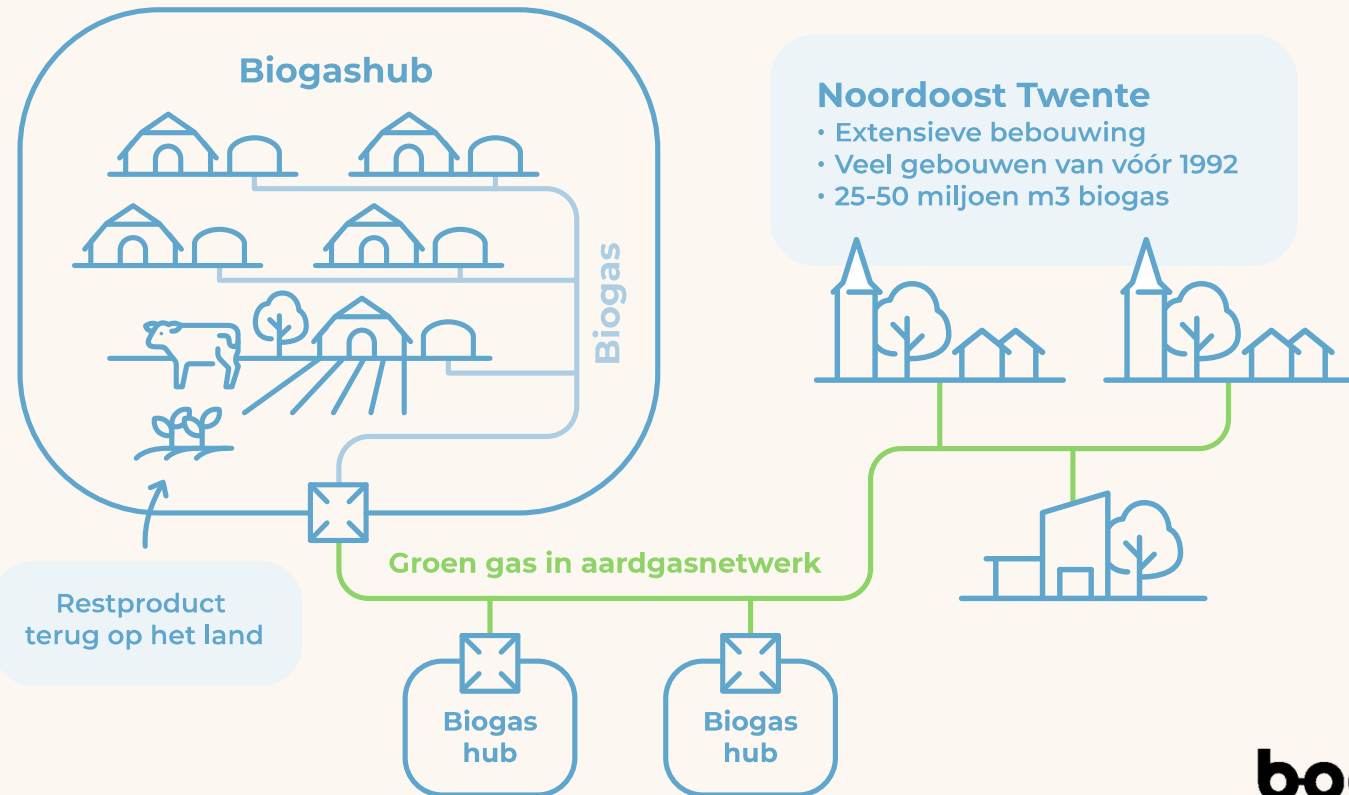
Biogashub

Biogas

Noordoost Twente
• Extensieve bebouwing
• Veel gebouwen van vóór 1992
• 25-50 miljoen m3 biogas

Groen gas in aardgasnetwerk

Restproduct terug op het land

Biogas hub

Biogas hub

b·o